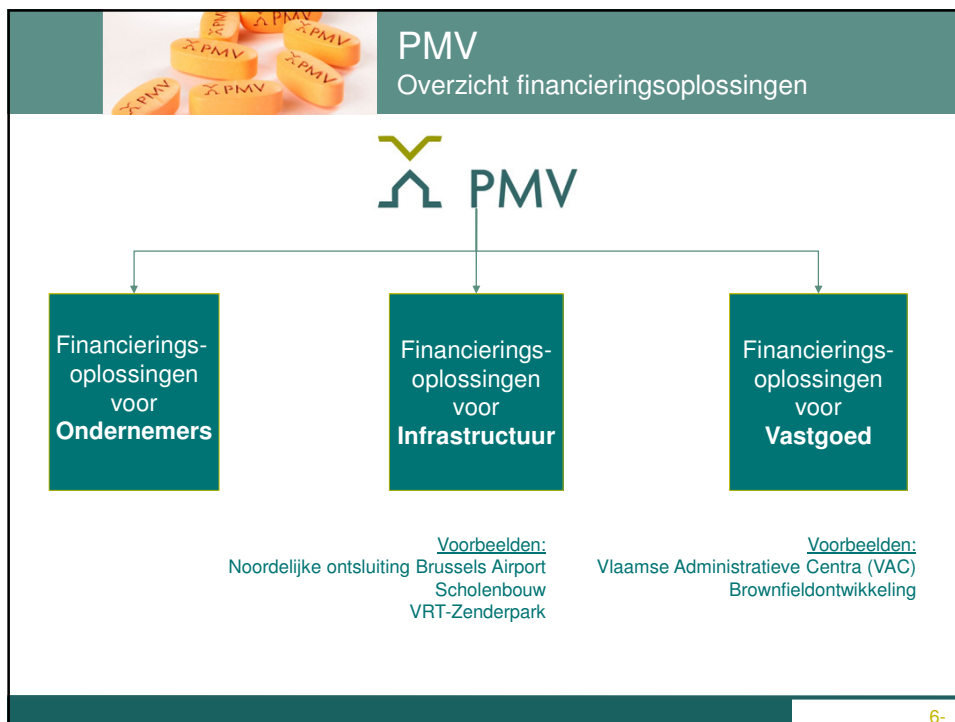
PMV
Overzicht financieringsoplossingen

PMV

Financieringsoplossingen voor **Ondernemers**

Financieringsoplossingen voor **Infrastructuur**

Financieringsoplossingen voor **Vastgoed**

Voorbeelden:
Noordelijke ontsluiting Brussels Airport
Scholenbouw
VRT-Zenderpark

Voorbeelden:
Vlaamse Administratieve Centra (VAC)
Brownfieldontwikkeling

6-